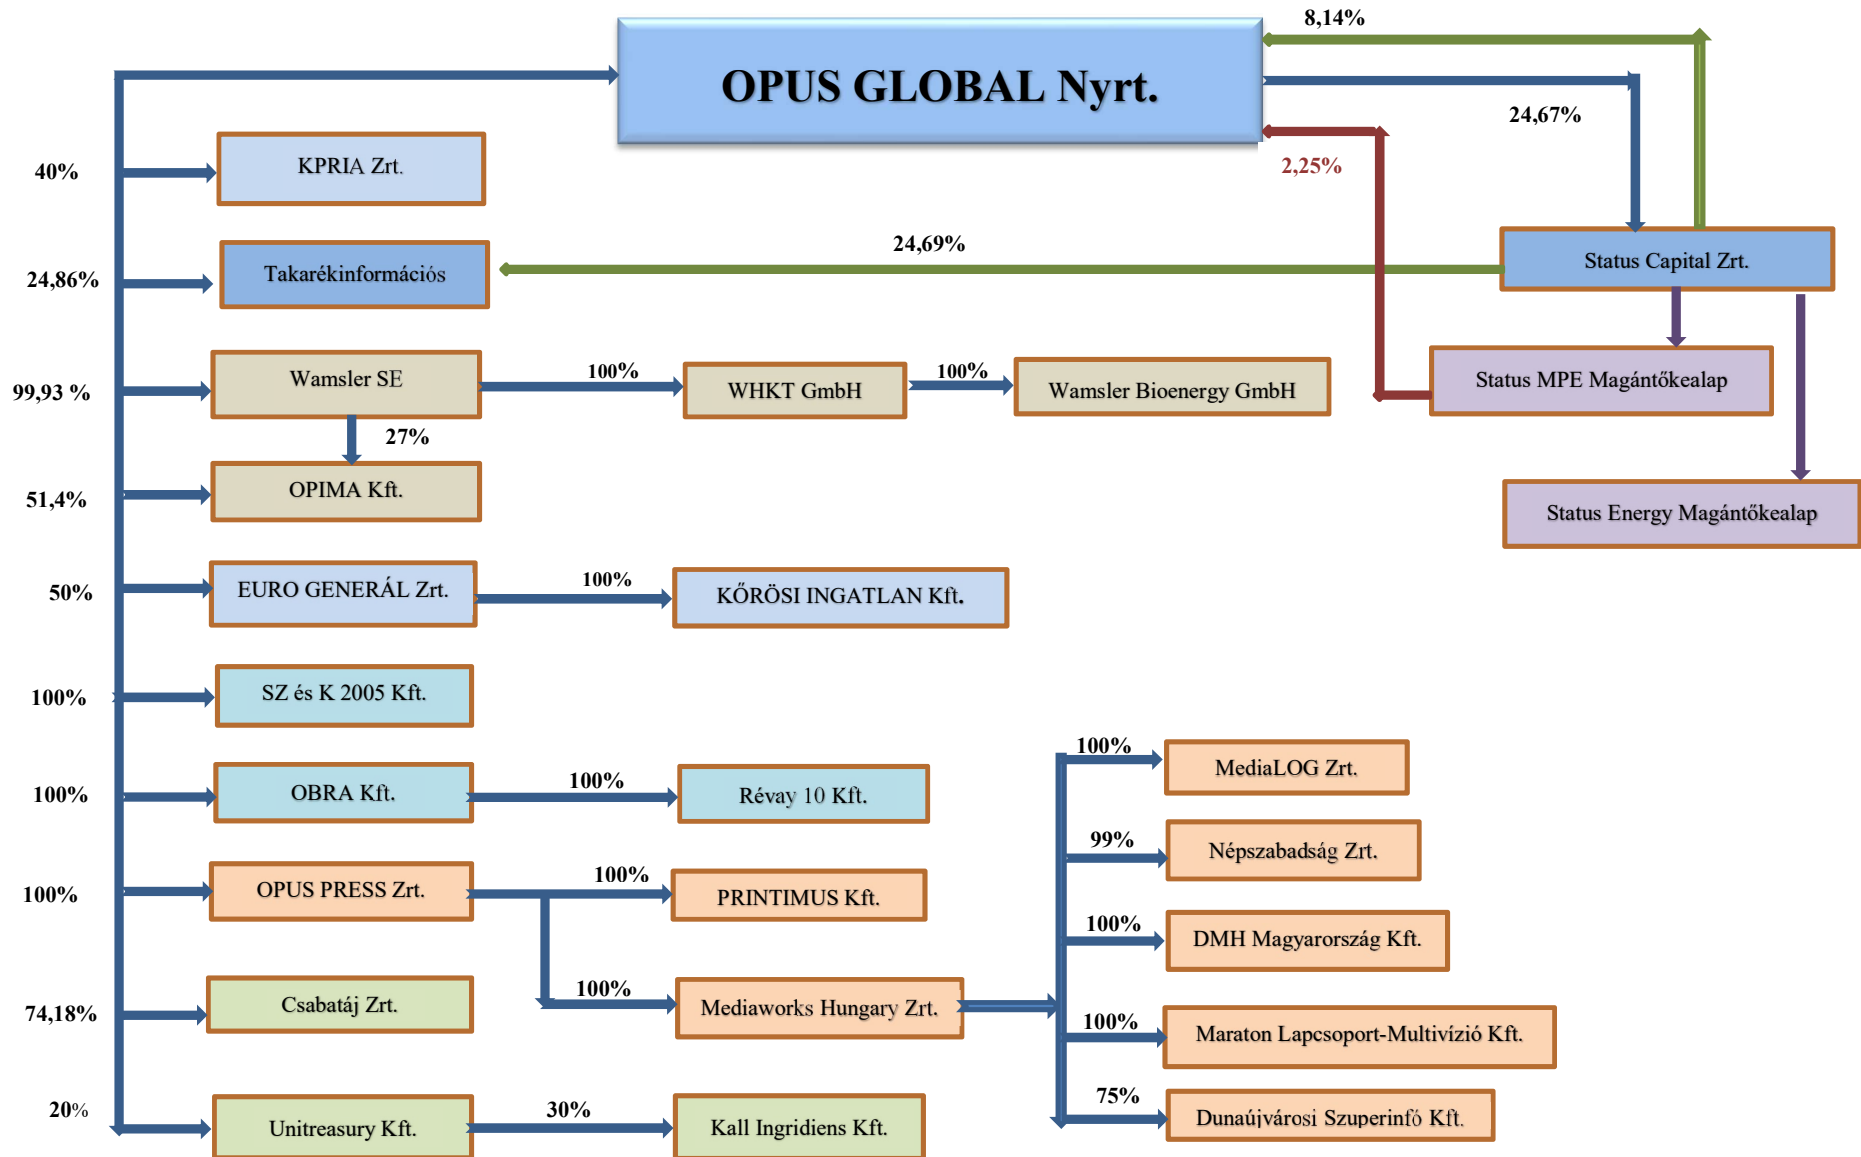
OPUS GLOBAL Nyrt.

8,14%

24,67%

2,25%

40%

KPRIA Zrt.

24,69%

Status Capital Zrt.

24,86%

Takarékinformációs

99,93 %

Wamsler SE

100%

WHKT GmbH

100%

Wamsler Bioenergy GmbH

Status MPE Magántőkealap

27%

51,4%

OPIMA Kft.

Status Energy Magántőkealap

50%

EURO GENERÁL Zrt.

100%

KŐRÖSI INGATLAN Kft.

100%

SZ és K 2005 Kft.

100%

MediaLOG Zrt.

100%

OBRA Kft.

100%

Révay 10 Kft.

99%

Népszabadság Zrt.

100%

OPUS PRESS Zrt.

100%

PRINTIMUS Kft.

100%

DMH Magyarország Kft.

74,18%

Csabatáj Zrt.

100%

Mediaworks Hungary Zrt.

100%

Maraton Lapcsoport-Multivízió Kft.

75%

Dunaújvárosi Szuperinfó Kft.

20%

Unitreasury Kft.

30%

Kall Ingridiens Kft.